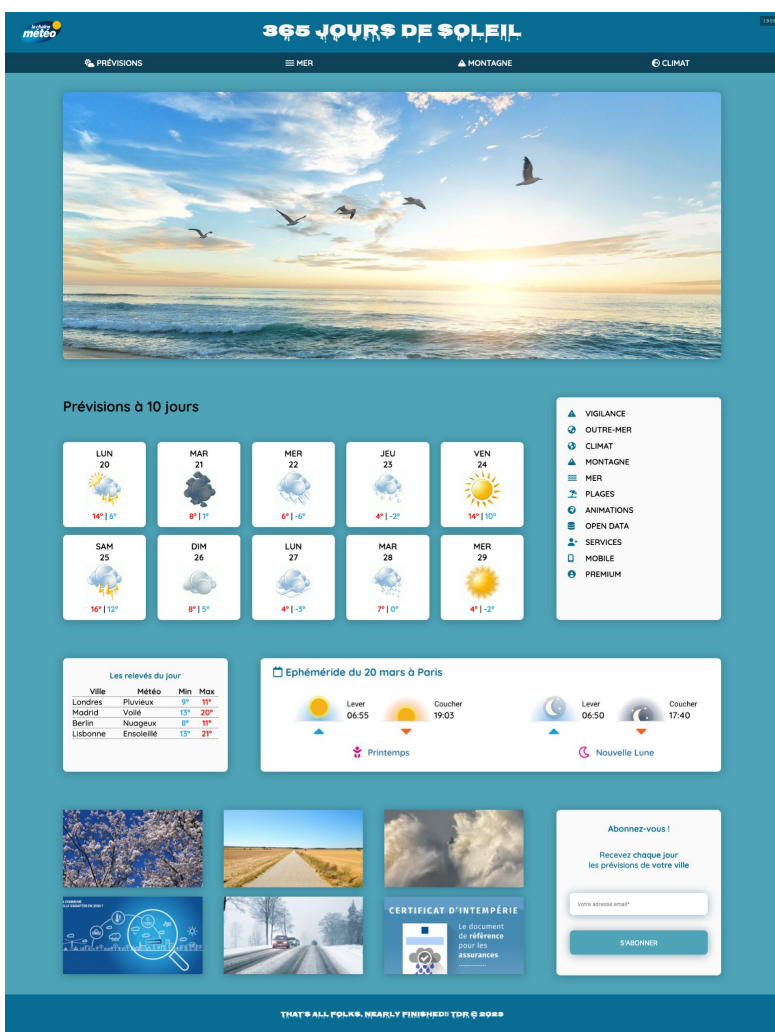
la chaîne météo

365 JOURS DE SOLEIL

1909

PRÉVISIONS
MER
MONTAGNE
CLIMAT

Prévisions à 10 jours

| LUN 20 | MAR 21 | MER 22 | JEU 23 | VEN 24 |
|---|---|---|---|---|
| 14° \| 6° | 8° \| 1° | 6° \| -6° | 4° \| -2° | 14° \| 10° |

| SAM 25 | DIM 26 | LUN 27 | MAR 28 | MER 29 |
|---|---|---|---|---|
| 16° \| 12° | 8° \| 5° | 4° \| -3° | 7° \| 0° | 4° \| -2° |

VIGILANCE
OUTRE-MER
CLIMAT
MONTAGNE
MER
PLAGES
ANIMATIONS
OPEN DATA
SERVICES
MOBILE
PREMIUM

Les relevés du jour

| Ville | Météo | Min | Max |
|---|---|---|---|
| Londres | Pluvieux | 9° | 11° |
| Madrid | Voilé | 13° | 20° |
| Berlin | Nuageux | 8° | 11° |
| Lisbonne | Ensoleillé | 13° | 21° |

Ephéméride du 20 mars à Paris

Lever 06:55
Coucher 19:03
Lever 06:50
Coucher 17:40

Printemps
Nouvelle Lune

CERTIFICAT D'INTEMPÉRIE
Le document de référence pour les assurances

Abonnez-vous !
Recevez chaque jour les prévisions de votre ville
Votre adresse email*
S'ABONNER

THAT'S ALL FOLKS, NEARLY FINISHED!! TDR © 2023